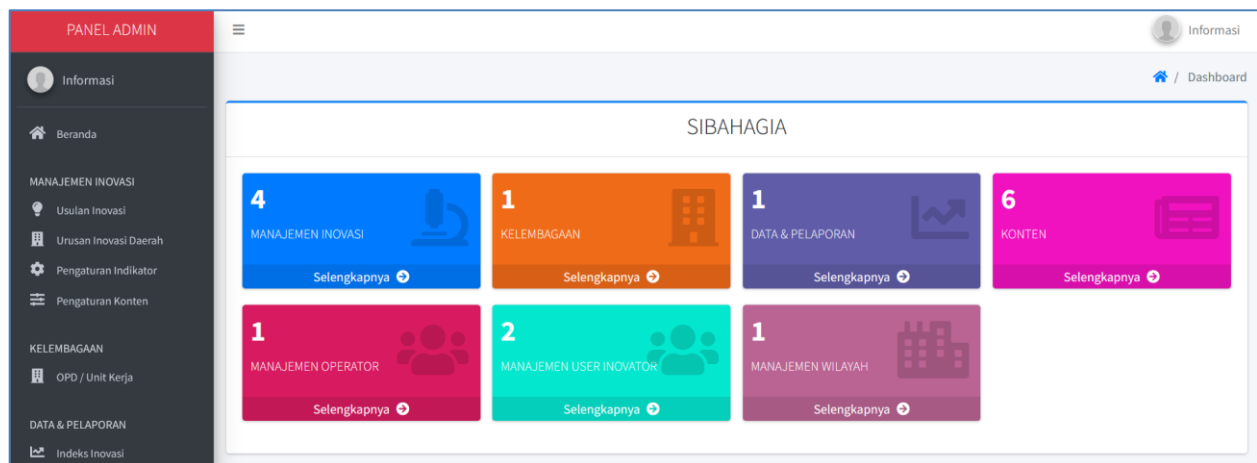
PANEL ADMIN

Informasi

Beranda

MANAJEMEN INOVASI

Usulan Inovasi

Urusan Inovasi Daerah

Pengaturan Indikator

Pengaturan Konten

KELEMBAGAAN

OPD / Unit Kerja

DATA & PELAPORAN

Indeks Inovasi

≡

Informasi

Dashboard

SIBAHAGIA

4
MANAJEMEN INOVASI
Selengkapnya

1
KELEMBAGAAN
Selengkapnya

1
DATA & PELAPORAN
Selengkapnya

6
KONTEN
Selengkapnya

1
MANAJEMEN OPERATOR
Selengkapnya

2
MANAJEMEN USER INOVATOR
Selengkapnya

1
MANAJEMEN WILAYAH
Selengkapnya